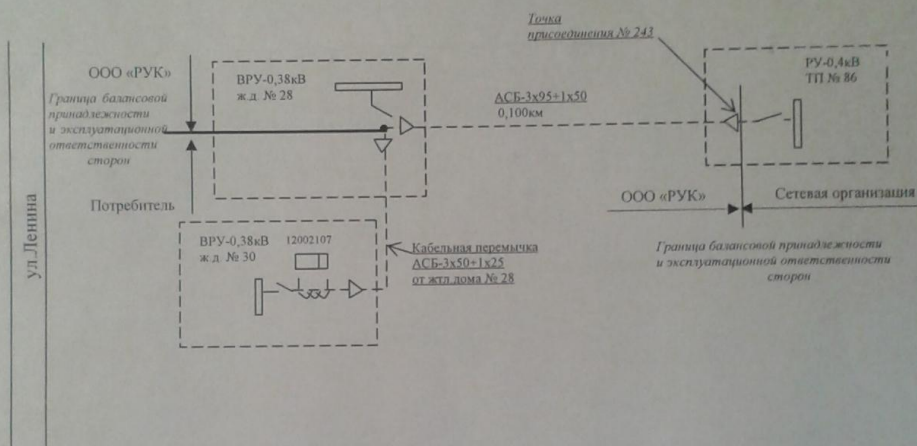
ул.Ленина

ООО «РУК»

Граница балансовой принадлежности и эксплуатационной ответственности сторон

Потребитель

ВРУ-0,38кВ
ж.д. № 28

ВРУ-0,38кВ 12002107
ж.д. № 30

Кабельная перемычка АСБ-3х50+1х25 от жтл дома № 28

Точка присоединения № 243

АСБ-3х95+1х50
0,100км

РУ-0,4кВ
ТП № 86

ООО «РУК»

Сетевая организация

Граница балансовой принадлежности и эксплуатационной ответственности сторон